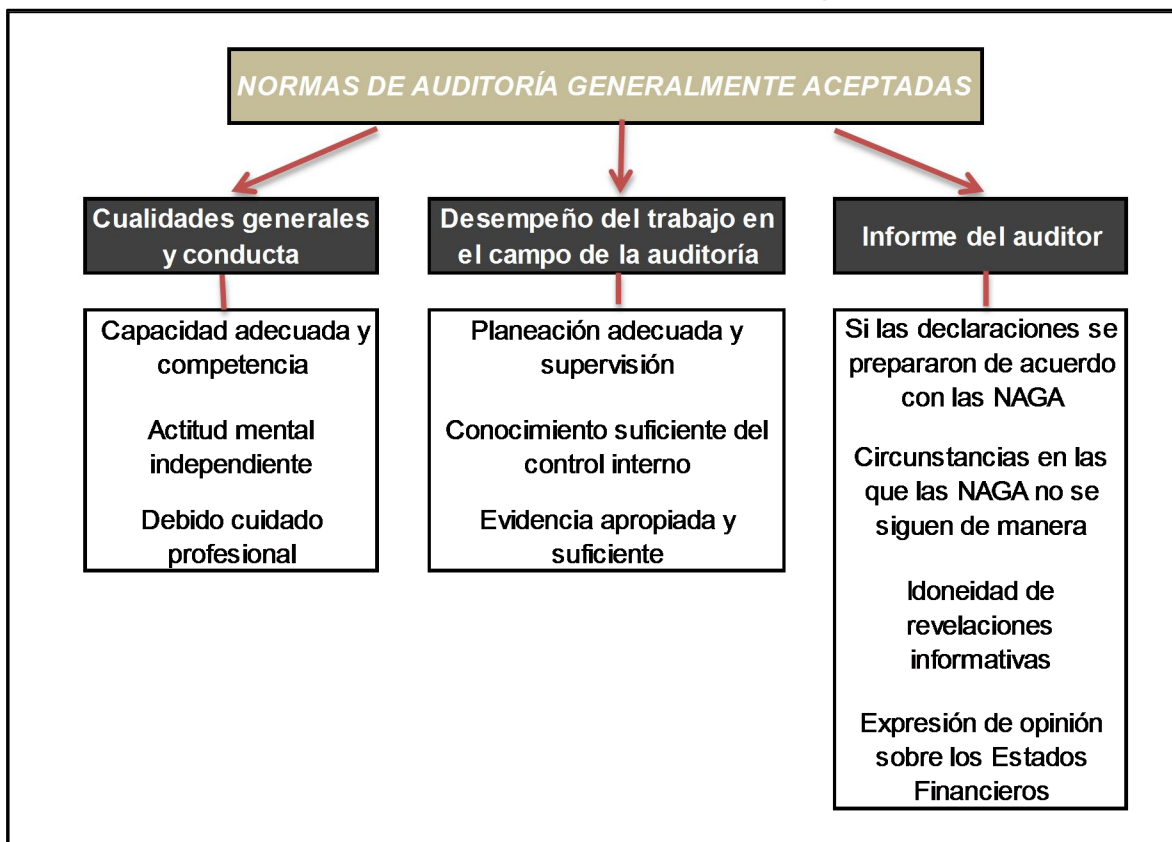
NORMAS DE AUDITORÍA GENERALMENTE ACEPTADAS

Cualidades generales y conducta

Capacidad adecuada y competencia

Actitud mental independiente

Debido cuidado profesional

Desempeño del trabajo en el campo de la auditoría

Planeación adecuada y supervisión

Conocimiento suficiente del control interno

Evidencia apropiada y suficiente

Informe del auditor

Si las declaraciones se prepararon de acuerdo con las NAGA

Circunstancias en las que las NAGA no se siguen de manera

Idoneidad de revelaciones informativas

Expresión de opinión sobre los Estados Financieros